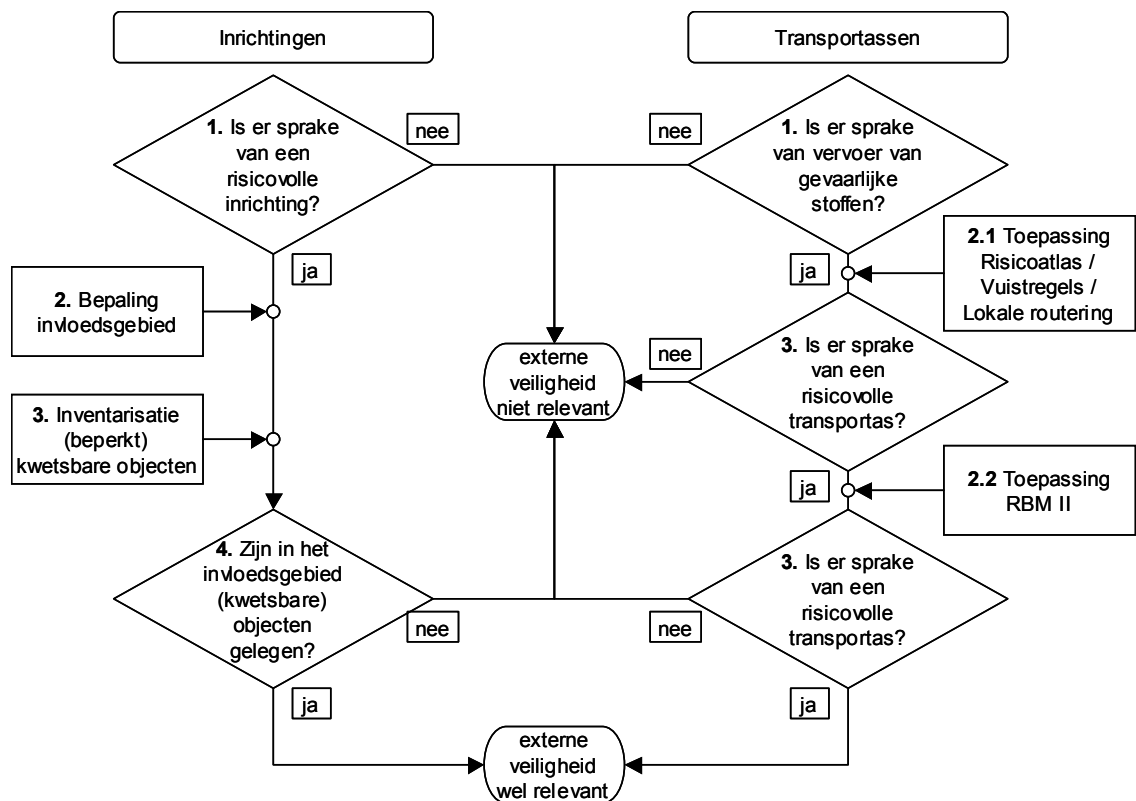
Inrichtingen

Transportassen

1. Is er sprake van een risicovolle inrichting?

nee

nee

1. Is er sprake van vervoer van gevaarlijke stoffen?

ja

2.1 Toepassing Risicoatlas / Vuistregels / Lokale routering

ja

2. Bepaling invloedsgebied

nee

externe veiligheid niet relevant

3. Is er sprake van een risicovolle transportas?

3. Inventarisatie (beperkt) kwetsbare objecten

ja

2.2 Toepassing RBM II

4. Zijn in het invloedsgebied (kwetsbare) objecten gelegen?

nee

nee

3. Is er sprake van een risicovolle transportas?

ja

ja

externe veiligheid wel relevant